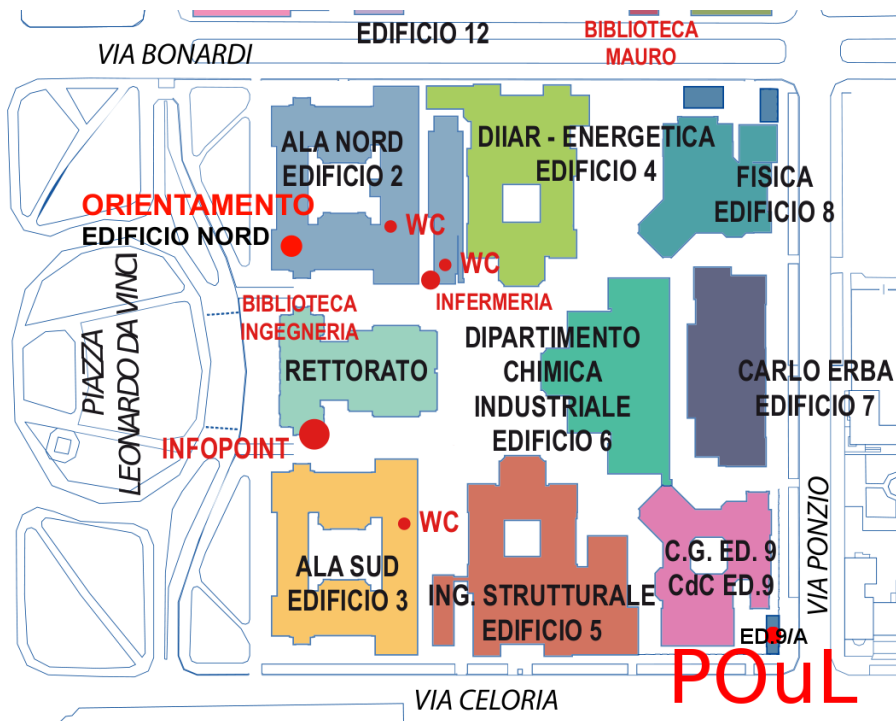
EDIFICIO 12

BIBLIOTECA MAURO

VIA BONARDI

ALA NORD EDIFICIO 2

DIIAR - ENERGETICA EDIFICIO 4

FISICA EDIFICIO 8

ORIENTAMENTO

EDIFICIO NORD

WC

WC

BIBLIOTECA INGEGNERIA

INFERMERIA

PIAZZA LEONARDO DA VINCI

RETTORATO

DIPARTIMENTO CHIMICA INDUSTRIALE EDIFICIO 6

CARLO ERBA EDIFICIO 7

INFOPOINT

WC

ALA SUD EDIFICIO 3

ING. STRUTTURALE EDIFICIO 5

C.G. ED. 9 CdC ED.9

VIA PONZIO

ED.9/A

POuL

VIA CELORIA